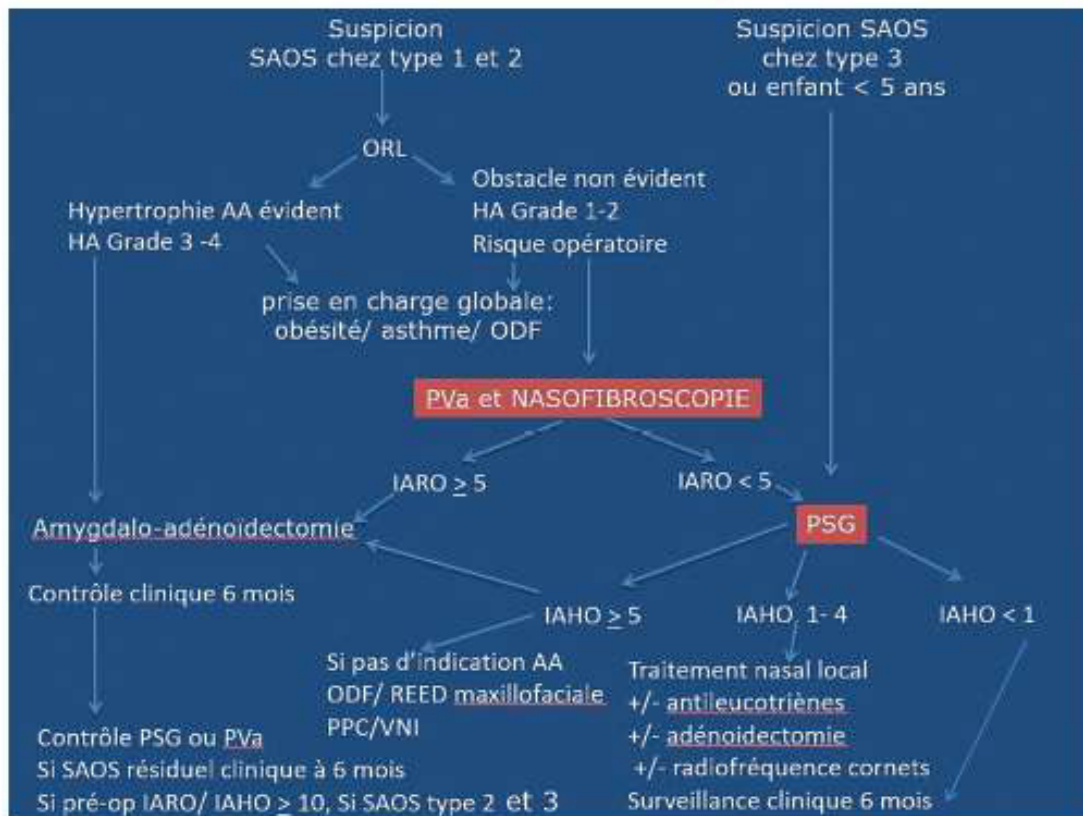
Suspicion SAOS chez type 1 et 2

Suspicion SAOS chez type 3 ou enfant < 5 ans

ORL

Hypertrophie AA évident
HA Grade 3 -4

Obstacle non évident
HA Grade 1-2
Risque opératoire

prise en charge globale: obésité/ asthme/ ODF

PVa et NASOFIBROSCOPIE

IARO $\geq$ 5

IARO < 5

Amygdalo-adénoidectomie

PSG

Contrôle clinique 6 mois

IAHO $\geq$ 5

IAHO 1- 4

IAHO < 1

Si pas d'indication AA
ODF/ REED maxillofaciale
PPC/VNI

Traitement nasal local
+/- antileucotriènes
+/- adénoidectomie
+/- radiofréquence cornets
Surveillance clinique 6 mois

Contrôle PSG ou PVa
Si SAOS résiduel clinique à 6 mois
Si pré-op IARO/ IAHO $\geq$ 10, Si SAOS type 2 et 3